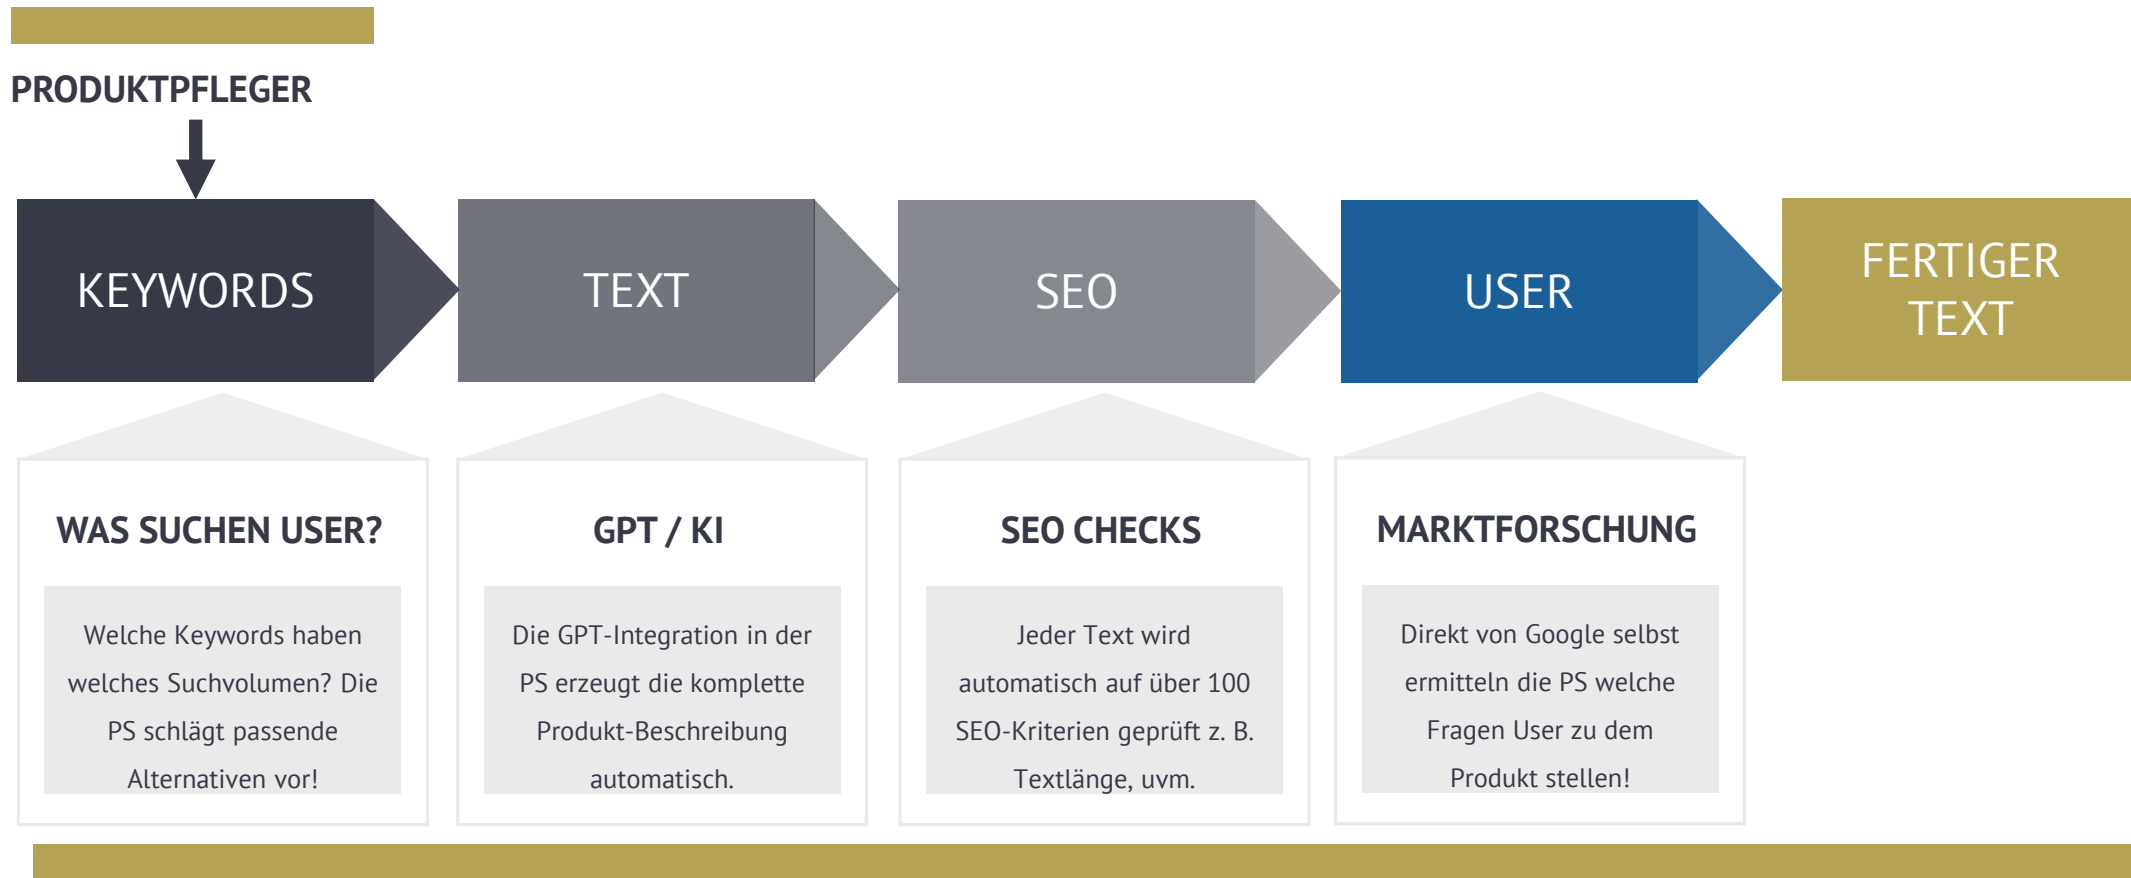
PRODUKTPFLEGER

KEYWORDS

TEXT

SEO

USER

FERTIGER TEXT

WAS SUCHEN USER?

Welche Keywords haben welches Suchvolumen? Die PS schlägt passende Alternativen vor!

GPT / KI

Die GPT-Integration in der PS erzeugt die komplette Produkt-Beschreibung automatisch.

SEO CHECKS

Jeder Text wird automatisch auf über 100 SEO-Kriterien geprüft z. B. Textlänge, uvm.

MARKTFORSCHUNG

Direkt von Google selbst ermitteln die PS welche Fragen User zu dem Produkt stellen!